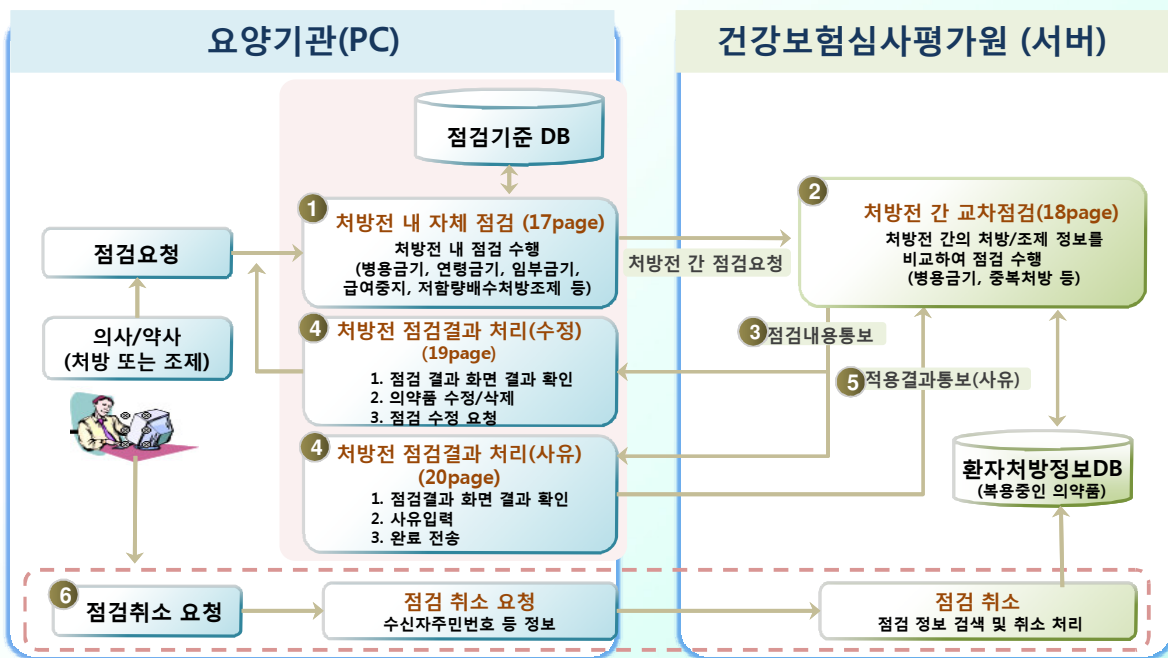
요양기관(PC)

건강보험심사평가원 (서버)

점검기준 DB

1 처방전 내 자체 점검 (17page)
처방전 내 점검 수행
(병용금기, 연령금기, 임부금기, 급여중지, 저함량배수처방조제 등)

2 처방전 간 교차점검(18page)
처방전 간의 처방/조제 정보를 비교하여 점검 수행
(병용금기, 중복처방 등)

점검요청

처방전 간 점검요청

의사/약사
(처방 또는 조제)

4 처방전 점검결과 처리(수정)
(19page)
1. 점검 결과 화면 결과 확인
2. 의약품 수정/삭제
3. 점검 수정 요청

3 점검내용통보

5 적용결과통보(사유)

4 처방전 점검결과 처리(사유)
(20page)
1. 점검결과 화면 결과 확인
2. 사유입력
3. 완료 전송

환자처방정보DB
(복용중인 의약품)

6 점검취소 요청

점검 취소 요청
수신자주민번호 등 정보

점검 취소
점검 정보 검색 및 취소 처리